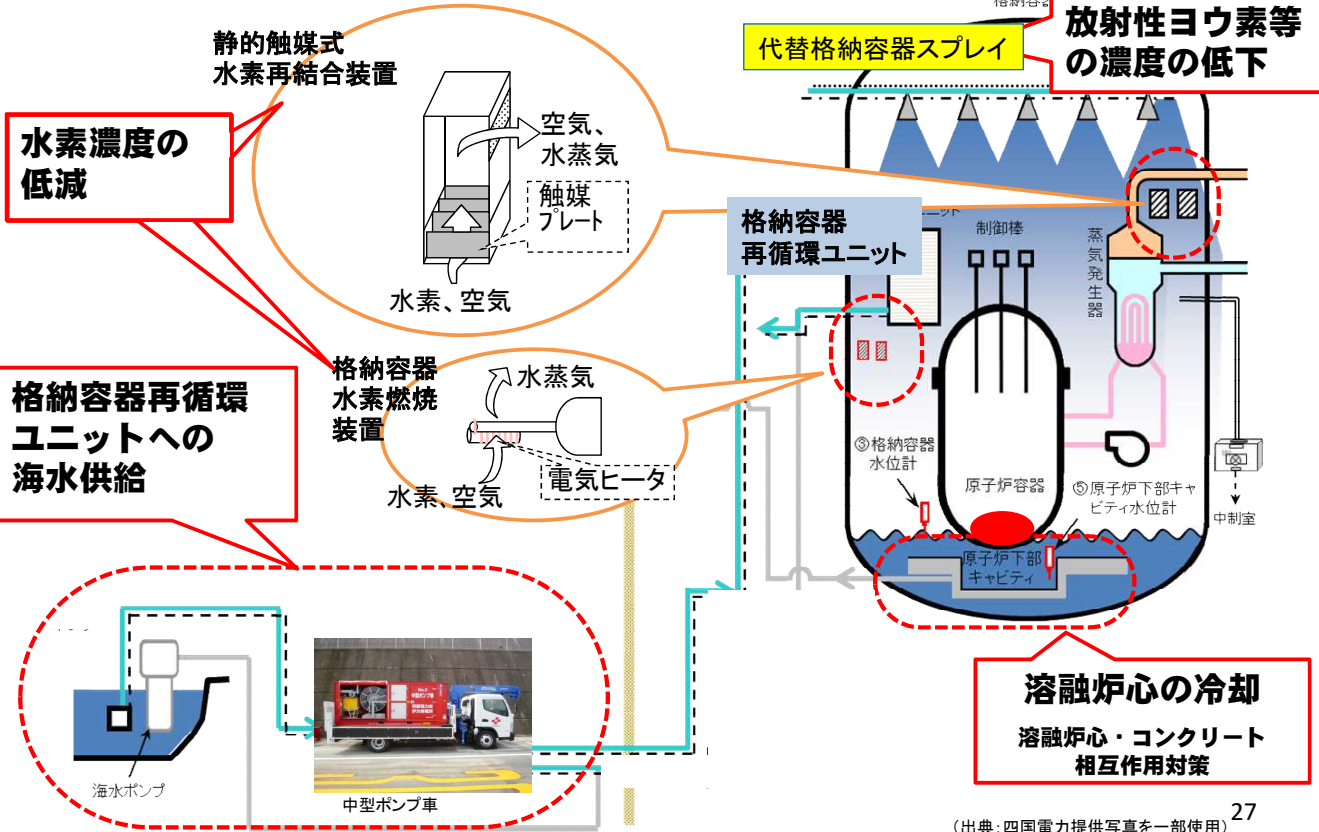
格納容器

放射性ヨウ素等の濃度の低下

代替格納容器スプレイ

静的触媒式
水素再結合装置

水素濃度の低減

空気、
水蒸気

触媒
プレート

水素、空気

格納容器
再循環ユニット

ユニット

制御棒

蒸気発生器

格納容器
水素燃焼
装置

水蒸気

格納容器再循環ユニットへの海水供給

水素、空気

電気ヒータ

③格納容器
水位計

原子炉容器

⑤原子炉下部キャビティ水位計

中制室

原子炉下部
キャビティ

溶融炉心の冷却

溶融炉心・コンクリート
相互作用対策

海水ポンプ

中型ポンプ車

27

（出典：四国電力提供写真を一部使用）